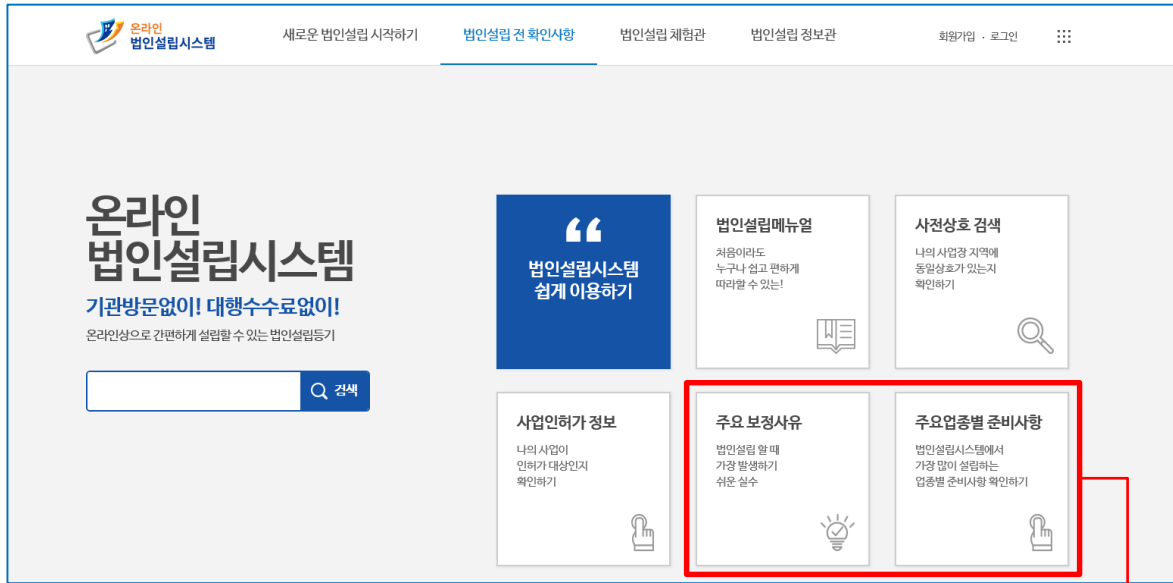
온라인
법인설립시스템

새로운 법인설립 시작하기 법인설립 전 확인사항 법인설립 체험관 법인설립 정보관

회원가입 · 로그인

온라인
법인설립시스템

기관방문없이! 대행수수료없이!

온라인상으로 간편하게 설립할 수 있는 법인설립등기

검색

“

법인설립시스템
쉽게 이용하기

법인설립메뉴얼

처음이라도
누구나 쉽고 편하게
따라할 수 있는!

사전상호 검색

나의 사업장 지역에
동일상호가 있는지
확인하기

사업인허가 정보

나의 사업이
인허가 대상인지
확인하기

주요 보정사유

법인설립 할 때
가장 발생하기
쉬운 실수

주요업종별 준비사항

법인설립시스템에서
가장 많이 설립하는
업종별 준비사항 확인하기